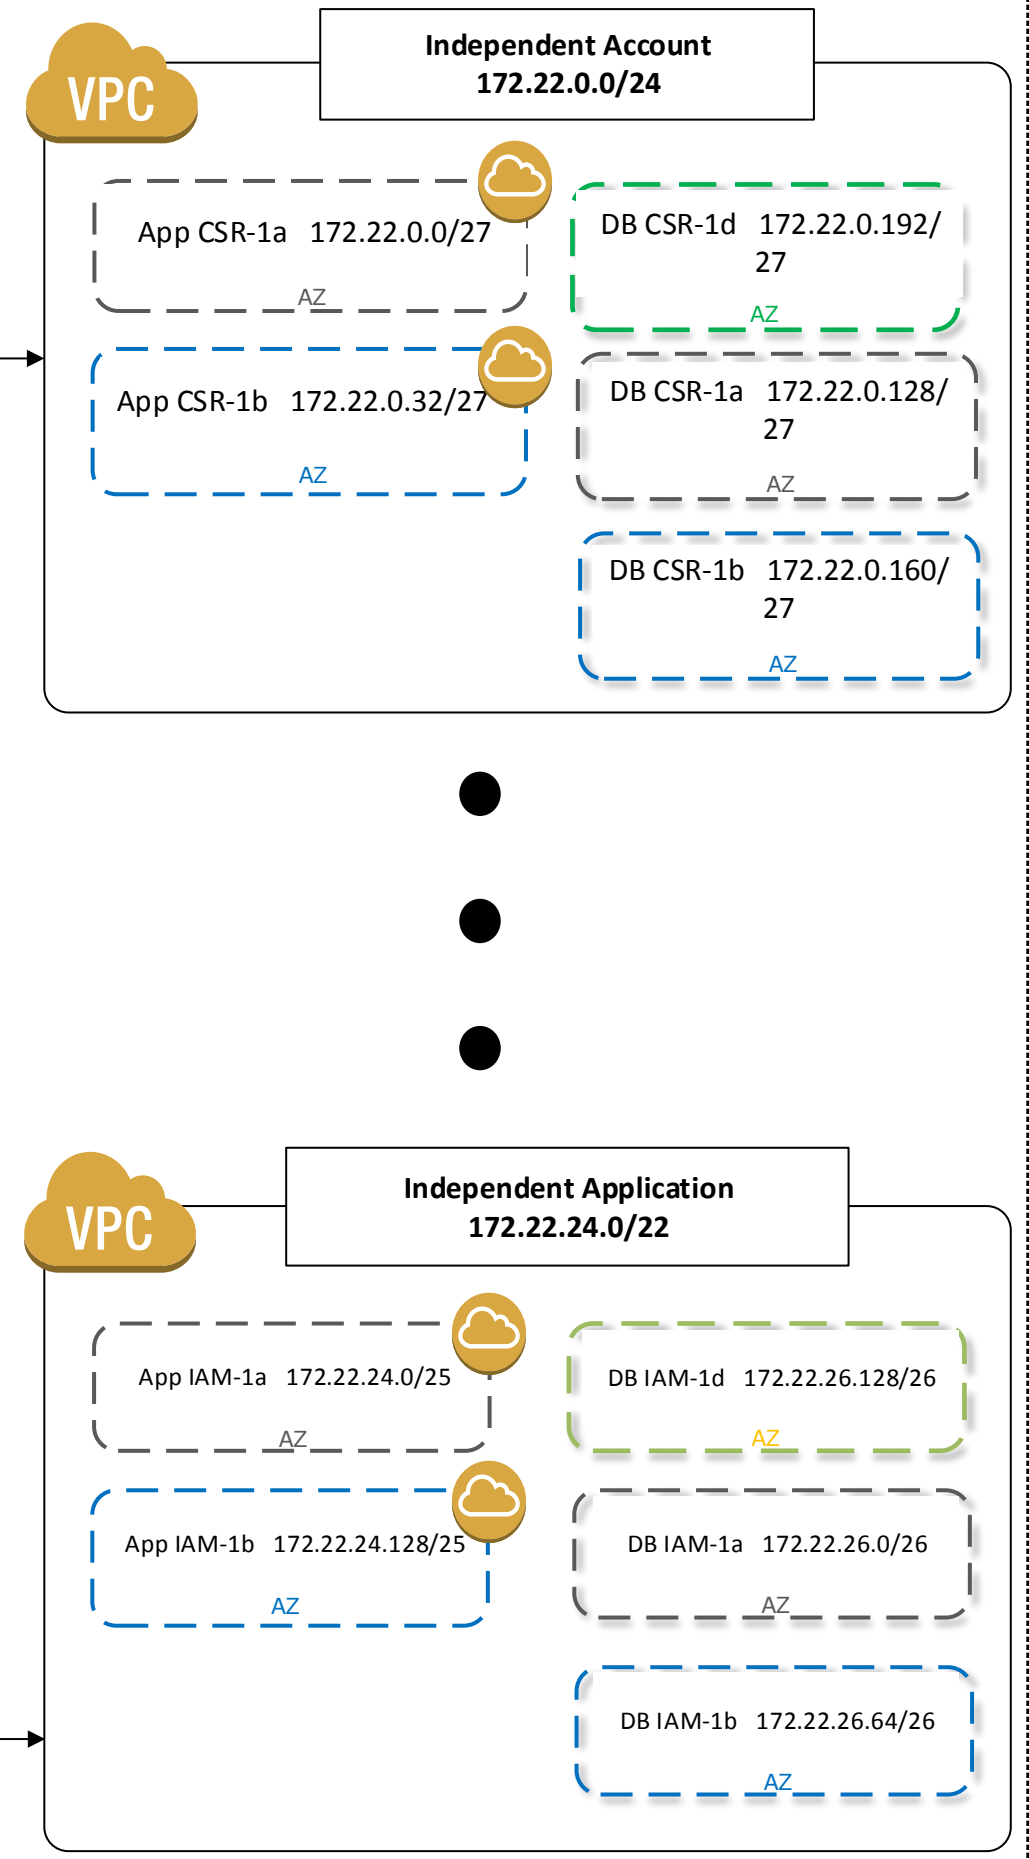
VPC

Independent Account
172.22.0.0/24

App CSR-1a 172.22.0.0/27
AZ

DB CSR-1d 172.22.0.192/27
AZ

App CSR-1b 172.22.0.32/27
AZ

DB CSR-1a 172.22.0.128/27
AZ

DB CSR-1b 172.22.0.160/27
AZ

VPC

Independent Application
172.22.24.0/22

App IAM-1a 172.22.24.0/25
AZ

DB IAM-1d 172.22.26.128/26
AZ

App IAM-1b 172.22.24.128/25
AZ

DB IAM-1a 172.22.26.0/26
AZ

DB IAM-1b 172.22.26.64/26
AZ